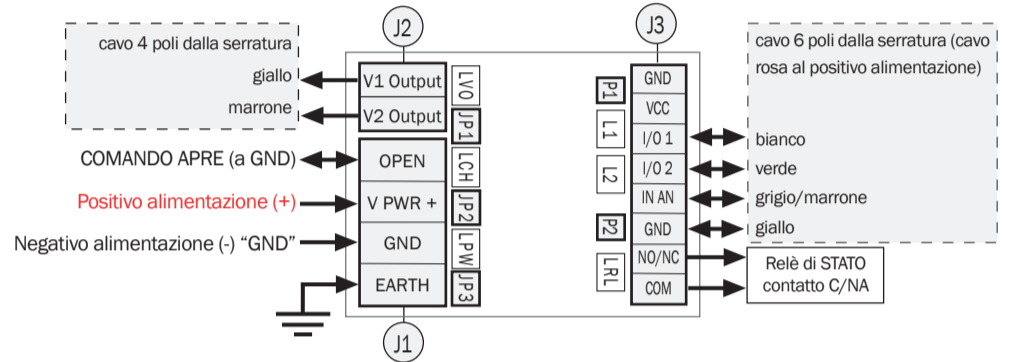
J2

J3

cavo 4 poli dalla serratura

giallo

marrone

V1 Output

V2 Output

LVO

JP1

COMANDO APRE (a GND)

OPEN

LCH

Positivo alimentazione (+)

V PWR +

JP2

Negativo alimentazione (-) “GND”

GND

LPW

EARTH

JP3

J1

cavo 6 poli dalla serratura (cavo rosa al positivo alimentazione)

P1

GND

VCC

L1

I/O 1

bianco

L2

I/O 2

verde

IN AN

grigio/marrone

P2

GND

giallo

LRL

NO/NC

COM

Relè di STATO contatto C/NA